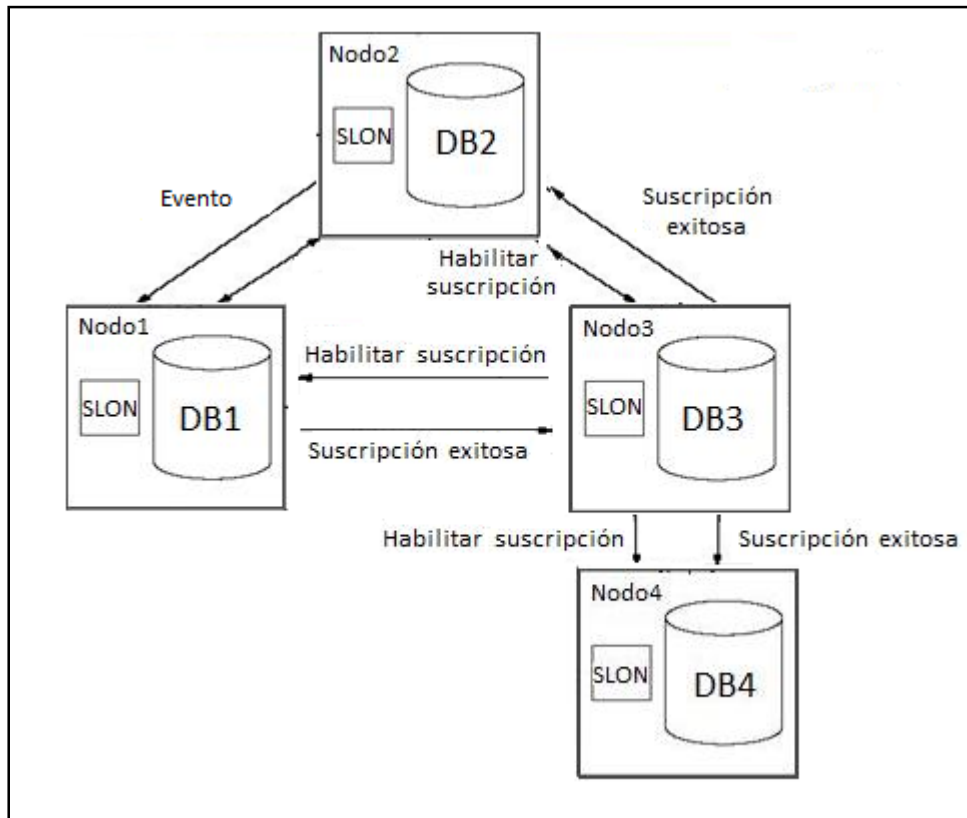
Nodo2

SLON

DB2

Evento

Suscripción exitosa

Habilitar suscripción

Nodo1

SLON

DB1

Habilitar suscripción

Suscripción exitosa

Nodo3

SLON

DB3

Habilitar suscripción

Suscripción exitosa

Nodo4

SLON

DB4